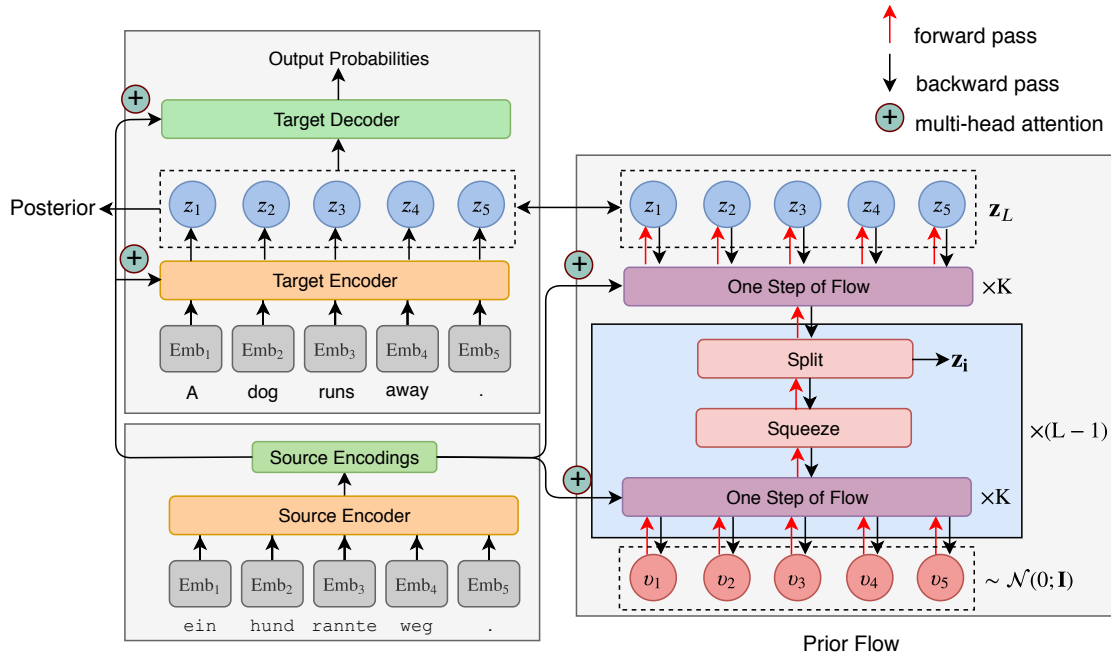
forward pass

backward pass

multi-head attention

Output Probabilities

Target Decoder

Posterior

$z_1$ $z_2$ $z_3$ $z_4$ $z_5$

Target Encoder

Emb$_1$ Emb$_2$ Emb$_3$ Emb$_4$ Emb$_5$

A dog runs away .

Source Encodings

Source Encoder

Emb$_1$ Emb$_2$ Emb$_3$ Emb$_4$ Emb$_5$

ein hund rannte weg .

$z_1$ $z_2$ $z_3$ $z_4$ $z_5$ $\mathbf{z}_L$

One Step of Flow $\times$K

Split $\mathbf{z_i}$

Squeeze $\times(\mathrm{L}-1)$

One Step of Flow $\times$K

$v_1$ $v_2$ $v_3$ $v_4$ $v_5$ $\sim \mathcal{N}(0; \mathbf{I})$

Prior Flow